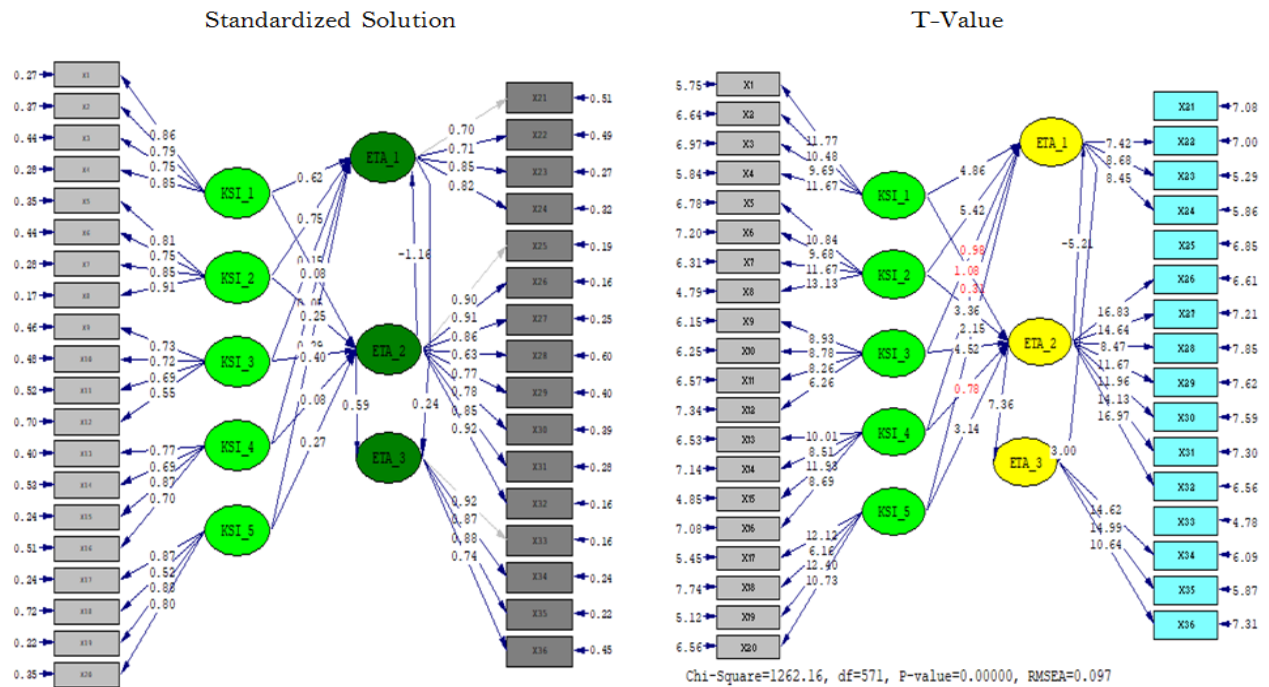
Standardized Solution

0.27 X1
0.37 X2
0.44 X3
0.28 X4
0.35 X5
0.44 X6
0.28 X7
0.17 X8
0.46 X9
0.48 X10
0.52 X11
0.70 X12
0.40 X13
0.53 X14
0.24 X15
0.51 X16
0.24 X17
0.72 X18
0.22 X19
0.35 X20

0.86
0.79
0.75
0.85
0.81
0.75
0.85
0.91
0.73
0.72
0.69
0.55
0.77
0.69
0.87
0.70
0.87
0.52
0.88
0.80

KSI_1
KSI_2
KSI_3
KSI_4
KSI_5

0.62
0.75
0.15
0.08
0.06
0.25
0.29
0.40
0.08
0.27

ETA_1
ETA_2
ETA_3

-1.16
0.59
0.24

0.70
0.71
0.85
0.82
0.90
0.91
0.86
0.63
0.77
0.78
0.85
0.92
0.92
0.87
0.88
0.74

X21 0.51
X22 0.49
X23 0.27
X24 0.32
X25 0.19
X26 0.16
X27 0.25
X28 0.60
X29 0.40
X30 0.39
X31 0.28
X32 0.16
X33 0.16
X34 0.24
X35 0.22
X36 0.45

T-Value

5.75 X1
6.64 X2
6.97 X3
5.84 X4
6.78 X5
7.20 X6
6.31 X7
4.79 X8
6.15 X9
6.25 X10
6.57 X11
7.34 X12
6.53 X13
7.14 X14
4.85 X15
7.08 X16
5.45 X17
7.74 X18
5.12 X19
6.56 X20

11.77
10.48
9.69
11.67
10.84
9.68
11.67
13.13
8.93
8.78
8.26
6.26
10.01
8.51
11.53
8.69
12.12
6.16
12.40
10.73

KSI_1
KSI_2
KSI_3
KSI_4
KSI_5

4.86
5.42
0.98
1.08
0.31
3.36
2.15
4.52
0.78
3.14

ETA_1
ETA_2
ETA_3

-5.21
7.36
3.00

7.42
8.68
8.45
16.83
14.64
8.47
11.67
11.96
14.13
16.97
14.62
14.99
10.64

X21 7.08
X22 7.00
X23 5.29
X24 5.86
X25 6.85
X26 6.61
X27 7.21
X28 7.85
X29 7.62
X30 7.59
X31 7.30
X32 6.56
X33 4.78
X34 6.09
X35 5.87
X36 7.31

Chi-Square=1262.16, df=571, P-value=0.00000, RMSEA=0.097